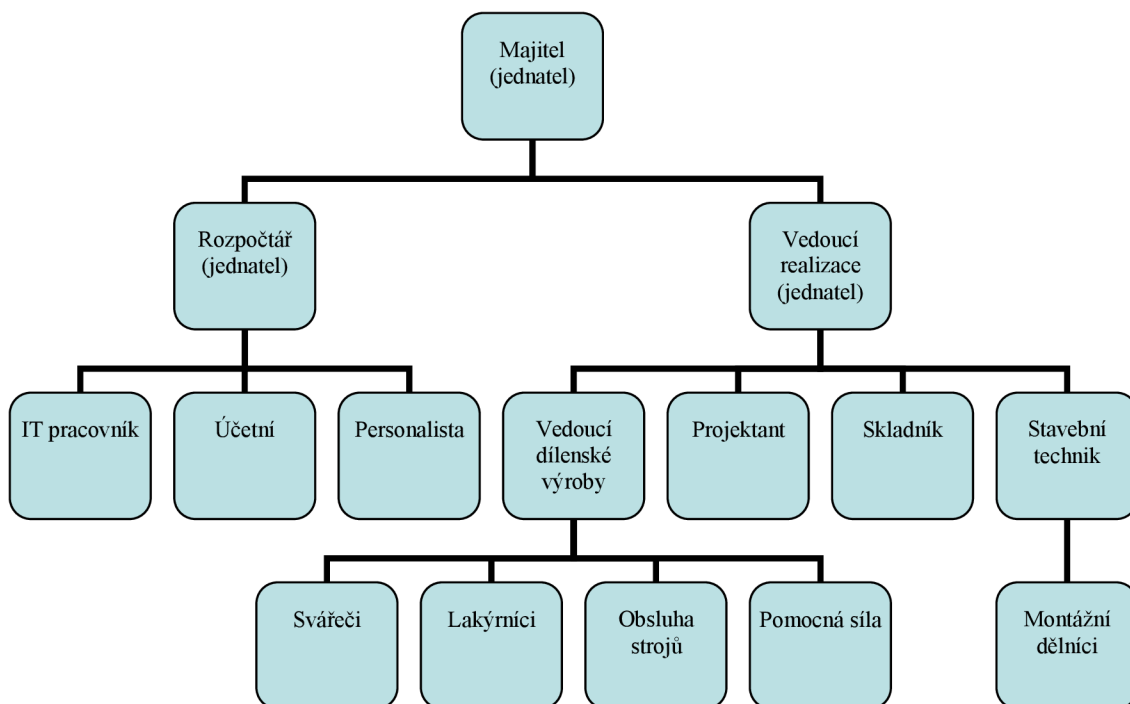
Majitel (jednatel)

Rozpočtář (jednatel)

Vedoucí realizace (jednatel)

IT pracovník

Účetní

Personalista

Vedoucí dílenské výroby

Projektant

Skladník

Stavební technik

Svářeči

Lakýrníci

Obsluha strojů

Pomocná síla

Montážní dělníci